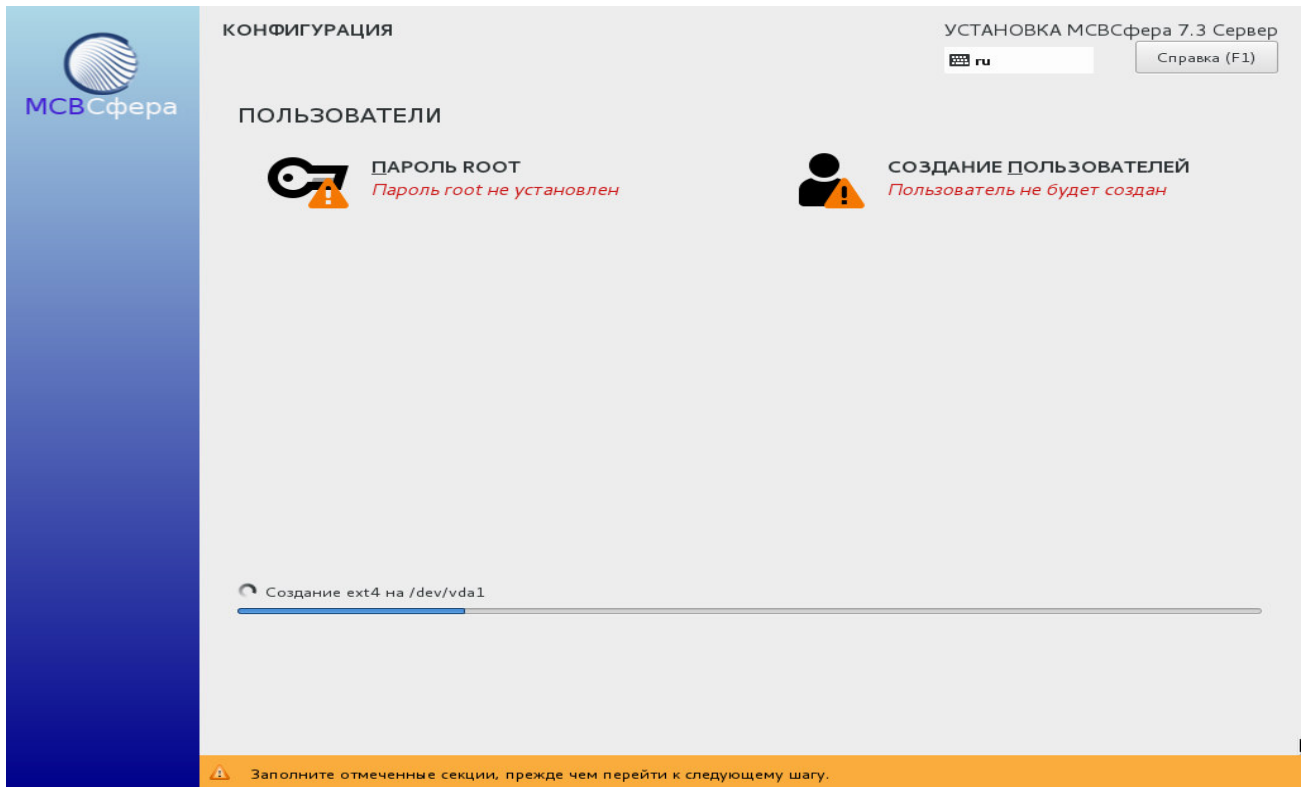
МСВСфера

КОНФИГУРАЦИЯ

УСТАНОВКА МСВСфера 7.3 Сервер
ru
Справка (F1)

ПОЛЬЗОВАТЕЛИ

ПАРОЛЬ ROOT
Пароль root не установлен

СОЗДАНИЕ ПОЛЬЗОВАТЕЛЕЙ
Пользователь не будет создан

Создание ext4 на /dev/vda1

Заполните отмеченные секции, прежде чем перейти к следующему шагу.